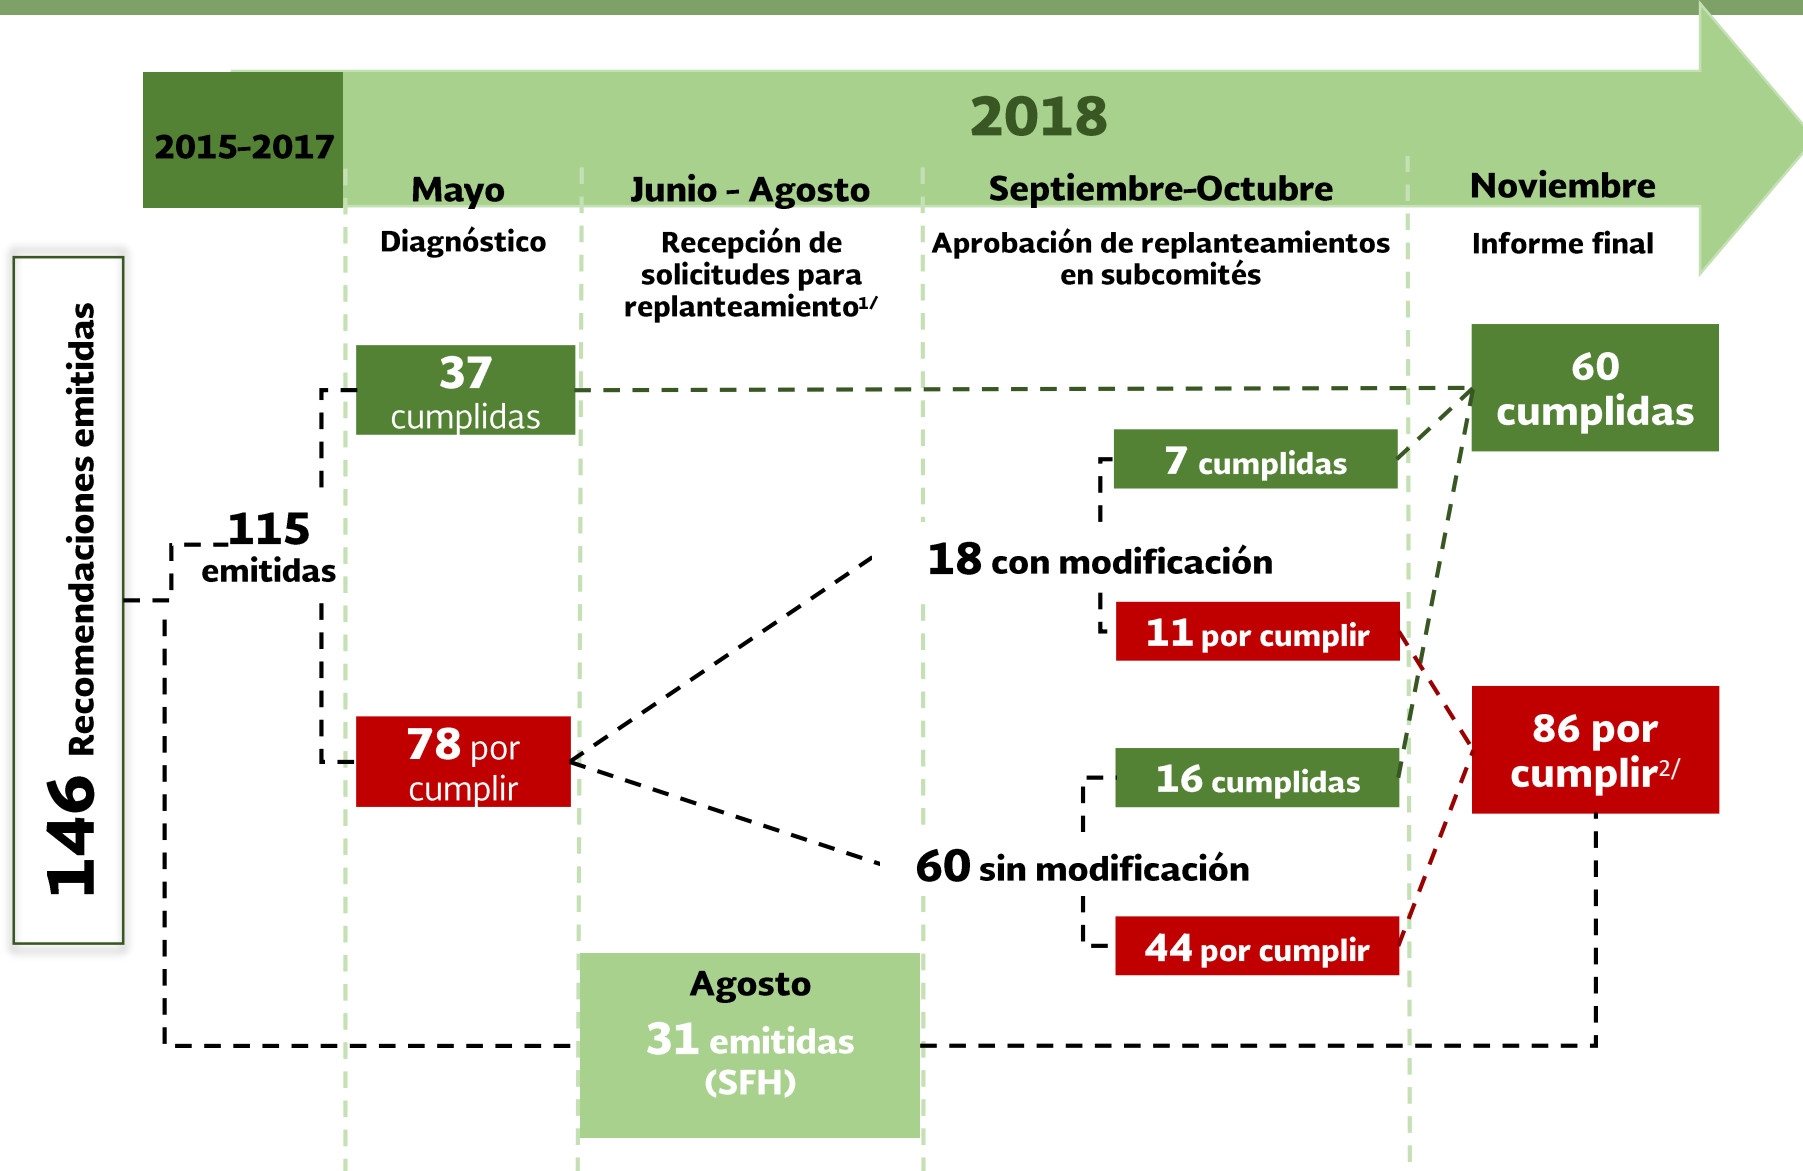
2018

2015-2017

Mayo

Diagnóstico

Junio - Agosto

Recepción de solicitudes para replanteamiento$^{1/}$

Septiembre-Octubre

Aprobación de replanteamientos en subcomités

Noviembre

Informe final

146 Recomendaciones emitidas

115 emitidas

37 cumplidas

78 por cumplir

18 con modificación

7 cumplidas

11 por cumplir

60 sin modificación

16 cumplidas

44 por cumplir

60 cumplidas

86 por cumplir$^{2/}$

Agosto

31 emitidas (SFH)